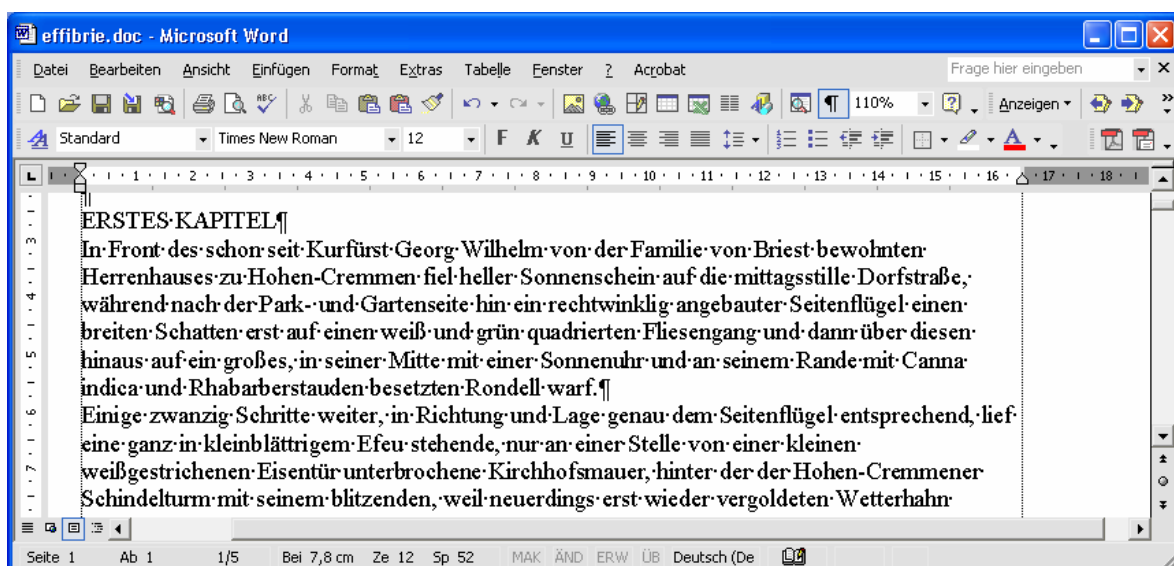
effibrie.doc - Microsoft Word

Datei Bearbeiten Ansicht Einfügen Format Extras Tabelle Fenster ? Acrobat Frage hier eingeben

110% Anzeigen

Standard Times New Roman 12 F K U

1 2 3 4 5 6 7 8 9 10 11 12 13 14 15 16 17 18

ERSTES·KAPITEL¶
In·Front·des·schon·seit·Kurfürst·Georg·Wilhelm·von·der·Familie·von·Briest·bewohnten·Herrenhauses·zu·Hohen-Cremmen·fiel·heller·Sonnenschein·auf·die·mittagsstille·Dorfstraße,·während·nach·der·Park-·und·Gartenseite·hin·ein·rechtwinklig·angebauter·Seitenflügel·einen·breiten·Schatten·erst·auf·einen·weiß·und·grün·quadrierten·Fliesengang·und·dann·über·diesen·hinaus·auf·ein·großes,·in·seiner·Mitte·mit·einer·Sonnenuhr·und·an·seinem·Rande·mit·Canna·indica·und·Rhabarberstauden·besetzten·Rondell·warf.¶
Einige·zwanzig·Schritte·weiter,·in·Richtung·und·Lage·genau·dem·Seitenflügel·entsprechend,·lief·eine·ganz·in·kleinblättrigem·Efeu·stehende,·nur·an·einer·Stelle·von·einer·kleinen·weißgestrichenen·Eisentür·unterbrochene·Kirchhofsmauer,·hinter·der·der·Hohen-Cremmener·Schindelturm·mit·seinem·blitzenden,·weil·neuerdings·erst·wieder·vergoldeten·Wetterhahn·

Seite 1 Ab 1 1/5 Bei 7,8 cm Ze 12 Sp 52 MAK ÄND ERW ÜB Deutsch (De